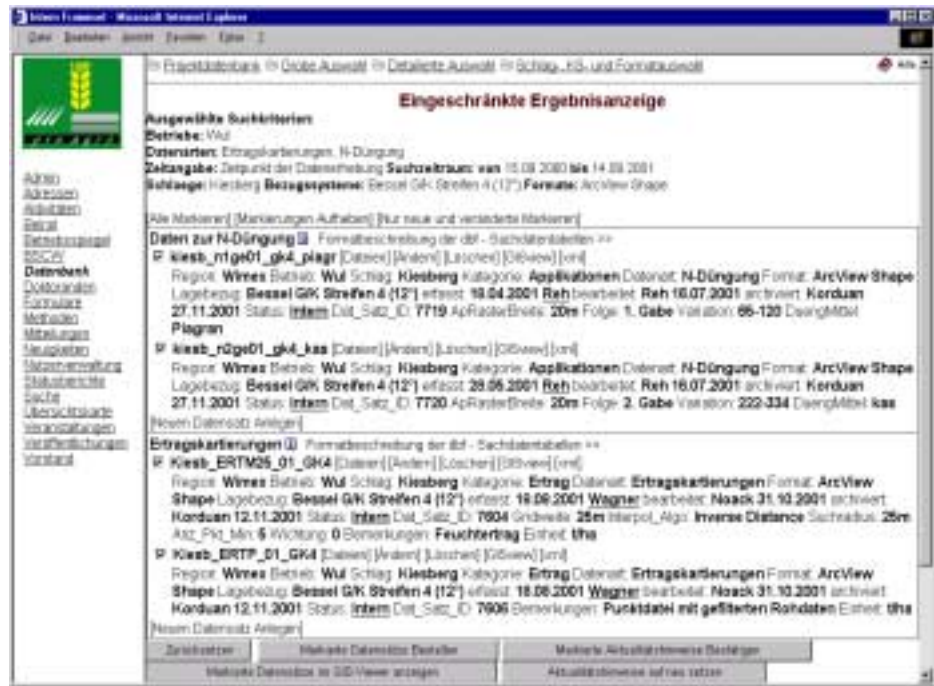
Intern Frommel - Microsoft Internet Explorer

Datei Bearbeiten Ansicht Favoriten Extras ?

⇨ Projektdatenbank ⇨ Grobe Auswahl ⇨ Detaillierte Auswahl ⇨ Schlag-, KS- und Formatauswahl

Eingeschränkte Ergebnisanzeige

Ausgewählte Suchkriterien:
Betriebe: Wul
Datenarten: Ertragskartierungen, N-Düngung
Zeitangabe: Zeitpunkt der Datenerhebung Suchzeitraum: von 15.08.2000 bis 14.08.2001
Schläge: Kiesberg Bezugssysteme: Bessel G/K Streifen 4 (12°) Formate: ArcView Shape

Admin
Adressen
Aktivitäten
Beirat
Betriebsspiegel
BSCW
Datenbank
Doktoranden
Formulare
Methoden
Mitteilungen
Neuigkeiten
Nutzerverwaltung
Statusberichte
Suche
Übersichtskarte
Veranstaltungen
Veröffentlichungen
Vorstand

[Alle Markieren] [Markierungen Aufheben] [Nur neue und veränderte Markieren]

Daten zur N-Düngung Formatbeschreibung der dbf - Sachdatentabellen >>

kiesb_n1ge01_gk4_plagr [Dateien] [Ändern] [Löschen] [GISview] [xml]
Region: Wimes Betrieb: Wul Schlag: Kiesberg Kategorie: Applikationen Datenart: N-Düngung Format: ArcView Shape Lagebezug: Bessel G/K Streifen 4 (12°) erfasst: 18.04.2001 Reh bearbeitet: Reh 16.07.2001 archiviert: Korduan 27.11.2001 Status: Intern Dat_Satz_ID: 7719 ApRasterBreite: 20m Folge: 1. Gabe Variation: 66-120 DuengMittel: Plagran

kiesb_n2ge01_gk4_kas [Dateien] [Ändern] [Löschen] [GISview] [xml]
Region: Wimes Betrieb: Wul Schlag: Kiesberg Kategorie: Applikationen Datenart: N-Düngung Format: ArcView Shape Lagebezug: Bessel G/K Streifen 4 (12°) erfasst: 28.05.2001 Reh bearbeitet: Reh 16.07.2001 archiviert: Korduan 27.11.2001 Status: Intern Dat_Satz_ID: 7720 ApRasterBreite: 20m Folge: 2. Gabe Variation: 222-334 DuengMittel: kas

[Neuen Datensatz Anlegen]

Ertragskartierungen Formatbeschreibung der dbf - Sachdatentabellen >>

Kiesb_ERTM25_01_GK4 [Dateien] [Ändern] [Löschen] [GISview] [xml]
Region: Wimes Betrieb: Wul Schlag: Kiesberg Kategorie: Ertrag Datenart: Ertragskartierungen Format: ArcView Shape Lagebezug: Bessel G/K Streifen 4 (12°) erfasst: 19.09.2001 Wagner bearbeitet: Noack 31.10.2001 archiviert: Korduan 12.11.2001 Status: Intern Dat_Satz_ID: 7604 Gridweite: 25m Interpol_Algo: Inverse Distance Suchradius: 25m Anz_Pkt_Min: 5 Wichtung: 0 Bemerkungen: Feuchtertrag Einheit: t/ha

Kiesb_ERTP_01_GK4 [Dateien] [Ändern] [Löschen] [GISview] [xml]
Region: Wimes Betrieb: Wul Schlag: Kiesberg Kategorie: Ertrag Datenart: Ertragskartierungen Format: ArcView Shape Lagebezug: Bessel G/K Streifen 4 (12°) erfasst: 18.08.2001 Wagner bearbeitet: Noack 31.10.2001 archiviert: Korduan 12.11.2001 Status: Intern Dat_Satz_ID: 7606 Bemerkungen: Punktdatei mit gefilterten Rohdaten Einheit: t/ha

[Neuen Datensatz Anlegen]

Zurücksetzen | Markierte Datensätze Bestellen | Markierte Aktualitätshinweise Bestätigen
Markierte Datensätze im GIS-Viewer anzeigen | Aktualitätshinweise auf neu setzen